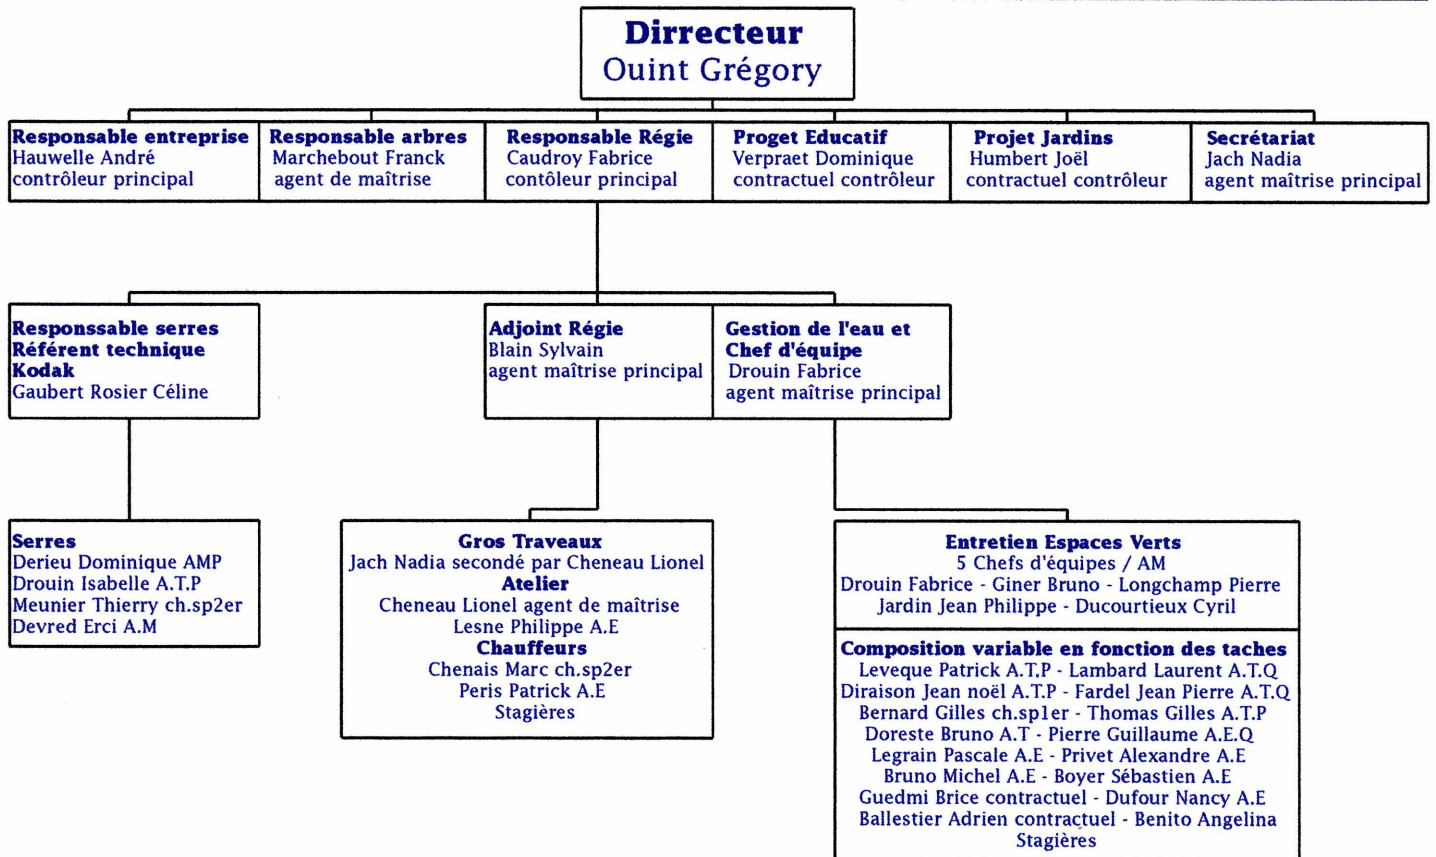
Dirrecteur
Ouint Grégory

Responsable entreprise
Hauwelle André
contrôleur principal

Responsable arbres
Marchebout Franck
agent de maîtrise

Responsable Régie
Caudroy Fabrice
contôleur principal

Proget Educatif
Verpraet Dominique
contractuel contrôleur

Projet Jardins
Humbert Joël
contractuel contrôleur

Secrétariat
Jach Nadia
agent maîtrise principal

Responssable serres
Référent technique
Kodak
Gaubert Rosier Céline

Adjoint Régie
Blain Sylvain
agent maîtrise principal

Gestion de l'eau et
Chef d'équipe
Drouin Fabrice
agent maîtrise principal

Serres
Derieu Dominíque AMP
Drouin Isabelle A.T.P
Meunier Thierry ch.sp2er
Devred Erci A.M

Gros Travaux
Jach Nadia secondé par Cheneau Lionel
Atelier
Cheneau Lionel agent de maîtrise
Lesne Philippe A.E
Chauffeurs
Chenais Marc ch.sp2er
Peris Patrick A.E
Stagières

Entretien Espaces Verts
5 Chefs d'équipes / AM
Drouin Fabrice - Giner Bruno - Longchamp Pierre
Jardin Jean Philippe - Ducourtieux Cyril

Composition variable en fonction des taches
Leveque Patrick A.T.P - Lambard Laurent A.T.Q
Diraison Jean noël A.T.P - Fardel Jean Pierre A.T.Q
Bernard Gilles ch.sp1er - Thomas Gilles A.T.P
Doreste Bruno A.T - Pierre Guillaume A.E.Q
Legrain Pascale A.E - Privet Alexandre A.E
Bruno Michel A.E - Boyer Sébastien A.E
Guedmi Brice contractuel - Dufour Nancy A.E
Ballestier Adrien contractuel - Benito Angelina
Stagières